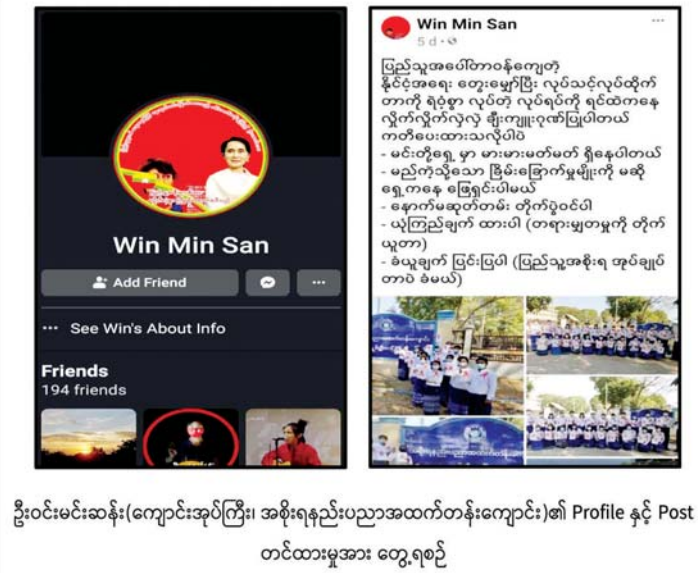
Win Min San

Add Friend

...

See Win's About Info

Friends
194 friends

Win Min San
5d · 

ပြည်သူအပေါင်းတာဝန်ကျေတဲ့
နိုင်ငံ့အရေး တွေးမျှော်ပြီး လုပ်သင့်လုပ်ထိုက်တာကို ရဲရဲစွာ လုပ်တဲ့ လုပ်ရပ်ကို ရင်ထဲကနေ လိုက်လိုက်လှဲလှဲ ချီးကျူးဂုဏ်ပြုပါတယ် ကတိပေးထားသလိုပါပဲ
- မင်းတို့ရှေ့ မှာ မားမားမတ်မတ် ရှိနေပါတယ်
- မည်ကဲ့သို့သော ခြိမ်းခြောက်မှုမျိုးကို မဆို ရှေ့ကနေ ဖြေရှင်းပါမယ်
- နောက်မဆုတ်တမ်း တိုက်ပွဲဝင်ပါ
- ယုံကြည်ချက် ထားပါ (တရားမျှတမှုကို တိုက်ယူတာ)
- ခံယူချက် ပြင်းပြပါ (ပြည်သူ့အစိုးရ အုပ်ချုပ်တာပဲ ခံမယ်)

ဦးဝင်းမင်းဆန်း(ကျောင်းအုပ်ကြီး၊ အစိုးရနည်းပညာအထက်တန်းကျောင်း)၏ Profile နှင့် Post တင်ထားမှုအား တွေ့ရစဉ်